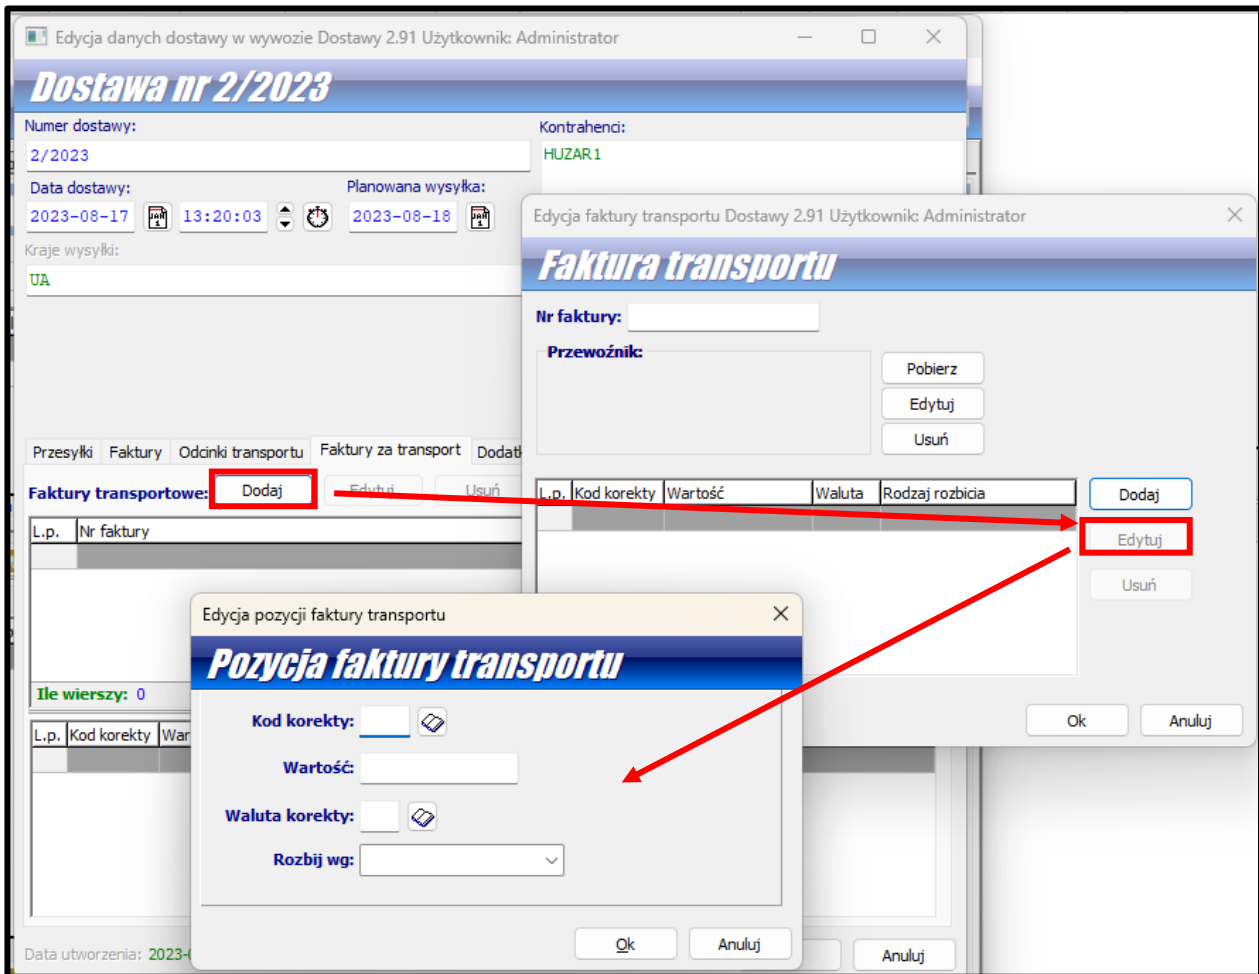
Edycja danych dostawy w wywozie Dostawy 2.91 Użytkownik: Administrator

Dostawa nr 2/2023

Numer dostawy:
2/2023

Kontrahenci:
HUZAR1

Data dostawy:
2023-08-17
13:20:03

Planowana wysyłka:
2023-08-18

Kraje wysyłki:
UA

Przesyłki | Faktury | Odcinki transportu | Faktury za transport | Dodat

Faktury transportowe: Dodaj | Edytuj | Usuń

| L.p. | Nr faktury |
|---|---|

Ile wierszy: 0

| L.p. | Kod korekty | War |
|---|---|---|

Data utworzenia: 2023-0

Anuluj

Edycja faktury transportu Dostawy 2.91 Użytkownik: Administrator

Faktura transportu

Nr faktury:

Przewoźnik:

Pobierz
Edytuj
Usuń

| L.p. | Kod korekty | Wartość | Waluta | Rodzaj rozbicia |
|---|---|---|---|---|

Dodaj
Edytuj
Usuń

Ok
Anuluj

Edycja pozycji faktury transportu

Pozycja faktury transportu

Kod korekty:

Wartość:

Waluta korekty:

Rozbij wg:

Ok
Anuluj